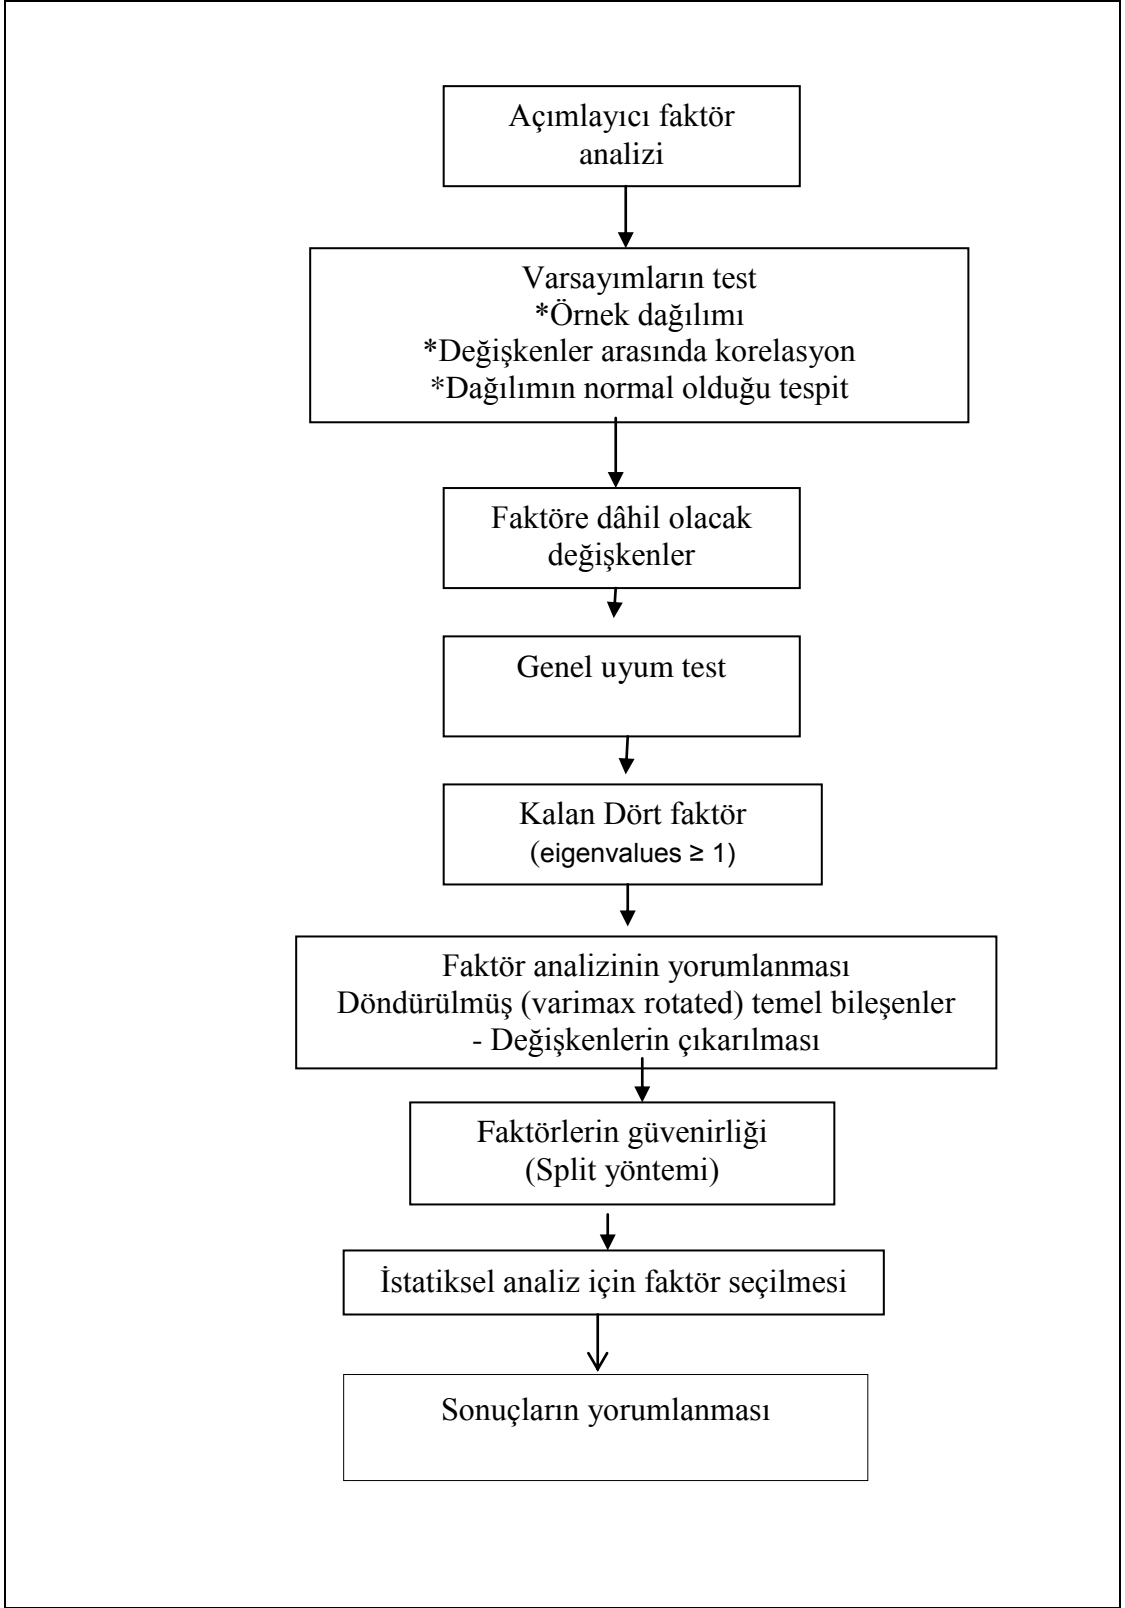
Açımlayıcı faktör analizi

Varsayımların test
*Örnek dağılımı
*Değişkenler arasında korelasyon
*Dağılımın normal olduğu tespit

Faktöre dâhil olacak değişkenler

Genel uyum test

Kalan Dört faktör
(eigenvalues ≥ 1)

Faktör analizinin yorumlanması
Döndürülmüş (varimax rotated) temel bileşenler
- Değişkenlerin çıkarılması

Faktörlerin güvenirliği
(Split yöntemi)

İstatiksel analiz için faktör seçilmesi

Sonuçların yorumlanması